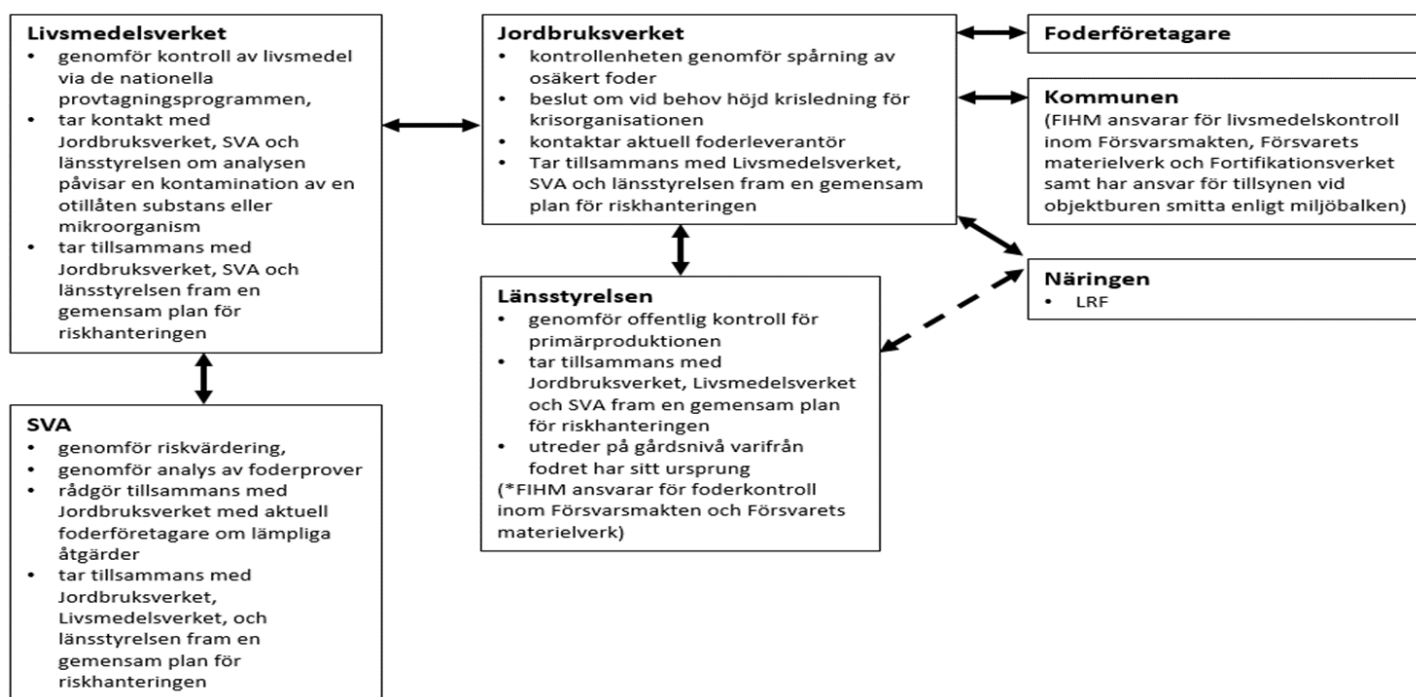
**Livsmedelsverket**
- genomför kontroll av livsmedel via de nationella provtagningsprogrammen,
- tar kontakt med Jordbruksverket, SVA och länsstyrelsen om analysen påvisar en kontamination av en otillåten substans eller mikroorganism
- tar tillsammans med Jordbruksverket, SVA och länsstyrelsen fram en gemensam plan för riskhanteringen

**Jordbruksverket**
- kontrollenheten genomför spårning av osäkert foder
- beslut om vid behov höjd krisledning för krisorganisationen
- kontaktar aktuell foderleverantör
- Tar tillsammans med Livsmedelsverket, SVA och länsstyrelsen fram en gemensam plan för riskhanteringen

**Foderföretagare**

**Kommunen**
(FIHM ansvarar för livsmedelskontroll inom Försvarsmakten, Försvarets materielverk och Fortifikationsverket samt har ansvar för tillsynen vid objektburen smitta enligt miljöbalken)

**Näringen**
- LRF

**Länsstyrelsen**
- genomför offentlig kontroll för primärproduktionen
- tar tillsammans med Jordbruksverket, Livsmedelsverket och SVA fram en gemensam plan för riskhanteringen
- utreder på gårdsnivå varifrån fodret har sitt ursprung

(*FIHM ansvarar för foderkontroll inom Försvarsmakten och Försvarets materielverk)

**SVA**
- genomför riskvärdering,
- genomför analys av foderprover
- rådgör tillsammans med Jordbruksverket med aktuell foderföretagare om lämpliga åtgärder
- tar tillsammans med Jordbruksverket, Livsmedelsverket, och länsstyrelsen fram en gemensam plan för riskhanteringen